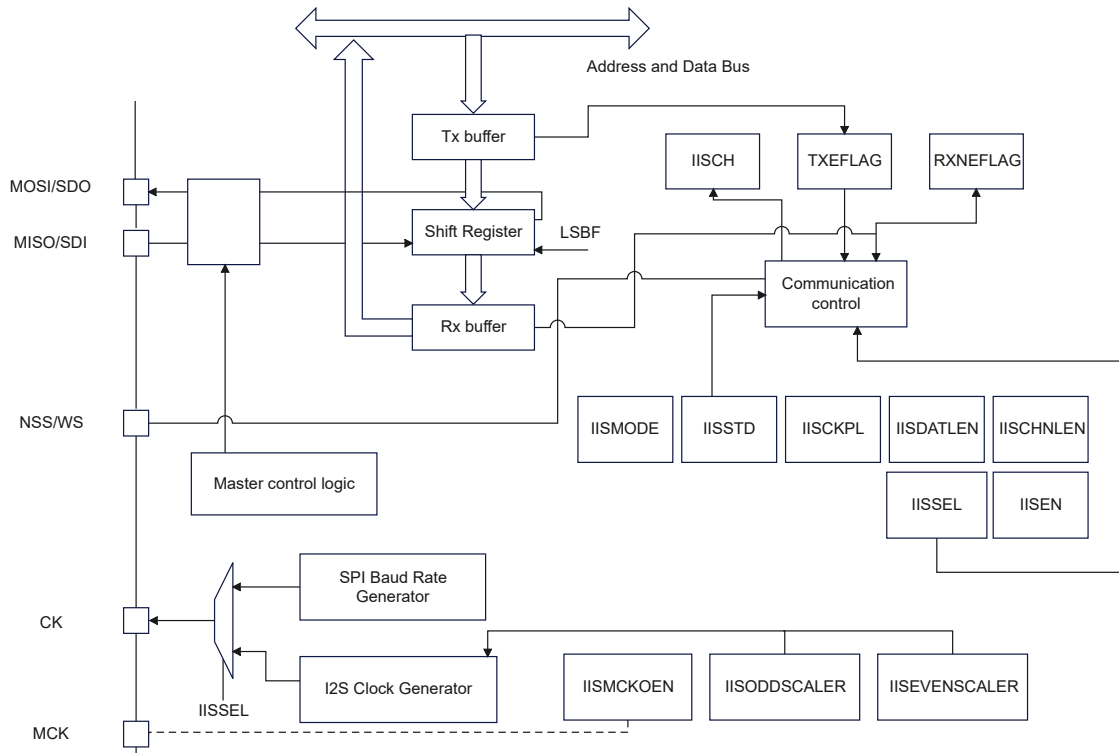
Address and Data Bus

Tx buffer

IISCH

TXEFLAG

RXNEFLAG

MOSI/SDO

MISO/SDI

Shift Register

LSBF

Communication control

Rx buffer

NSS/WS

IISMODE

IISSTD

IISCKPL

IISDATLEN

IISCHNLEN

Master control logic

IISSEL

IISEN

SPI Baud Rate Generator

CK

I2S Clock Generator

IISMCKOEN

IISODDSCALER

IISEVENSCALER

IISSEL

MCK